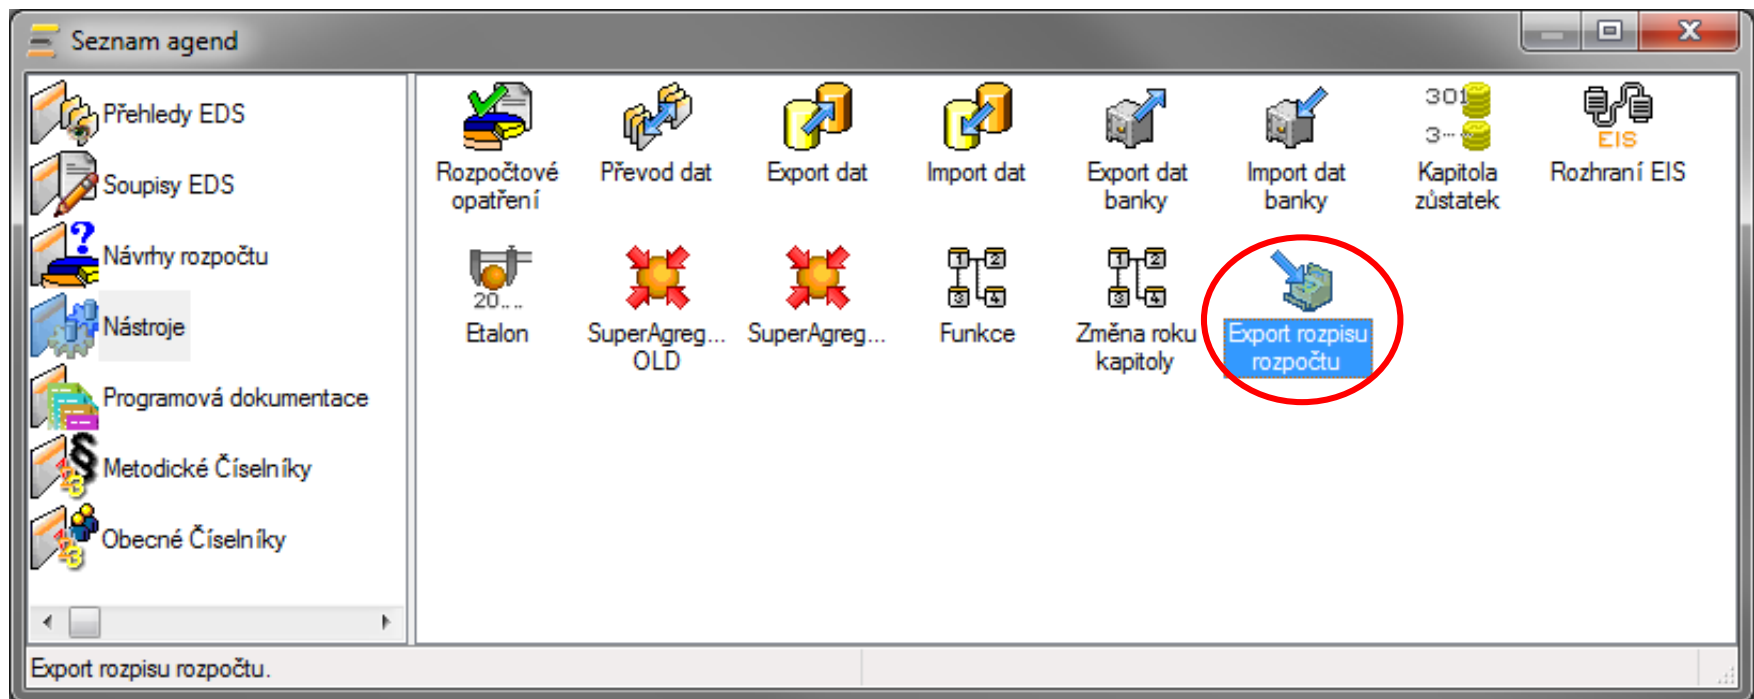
Seznam agend

Přehledy EDS
Soupisy EDS
Návrhy rozpočtu
Nástroje
Programová dokumentace
Metodické Číselníky
Obecné Číselníky

Rozpočtové opatření
Převod dat
Export dat
Import dat
Export dat banky
Import dat banky
301
3
Kapitola zůstatek
EIS
Rozhraní EIS
20...
Etalon
SuperAgreg... OLD
SuperAgreg...
1 2 3 4
Funkce
1 2 3 4
Změna roku kapitoly
Export rozpisu rozpočtu

Export rozpisu rozpočtu.